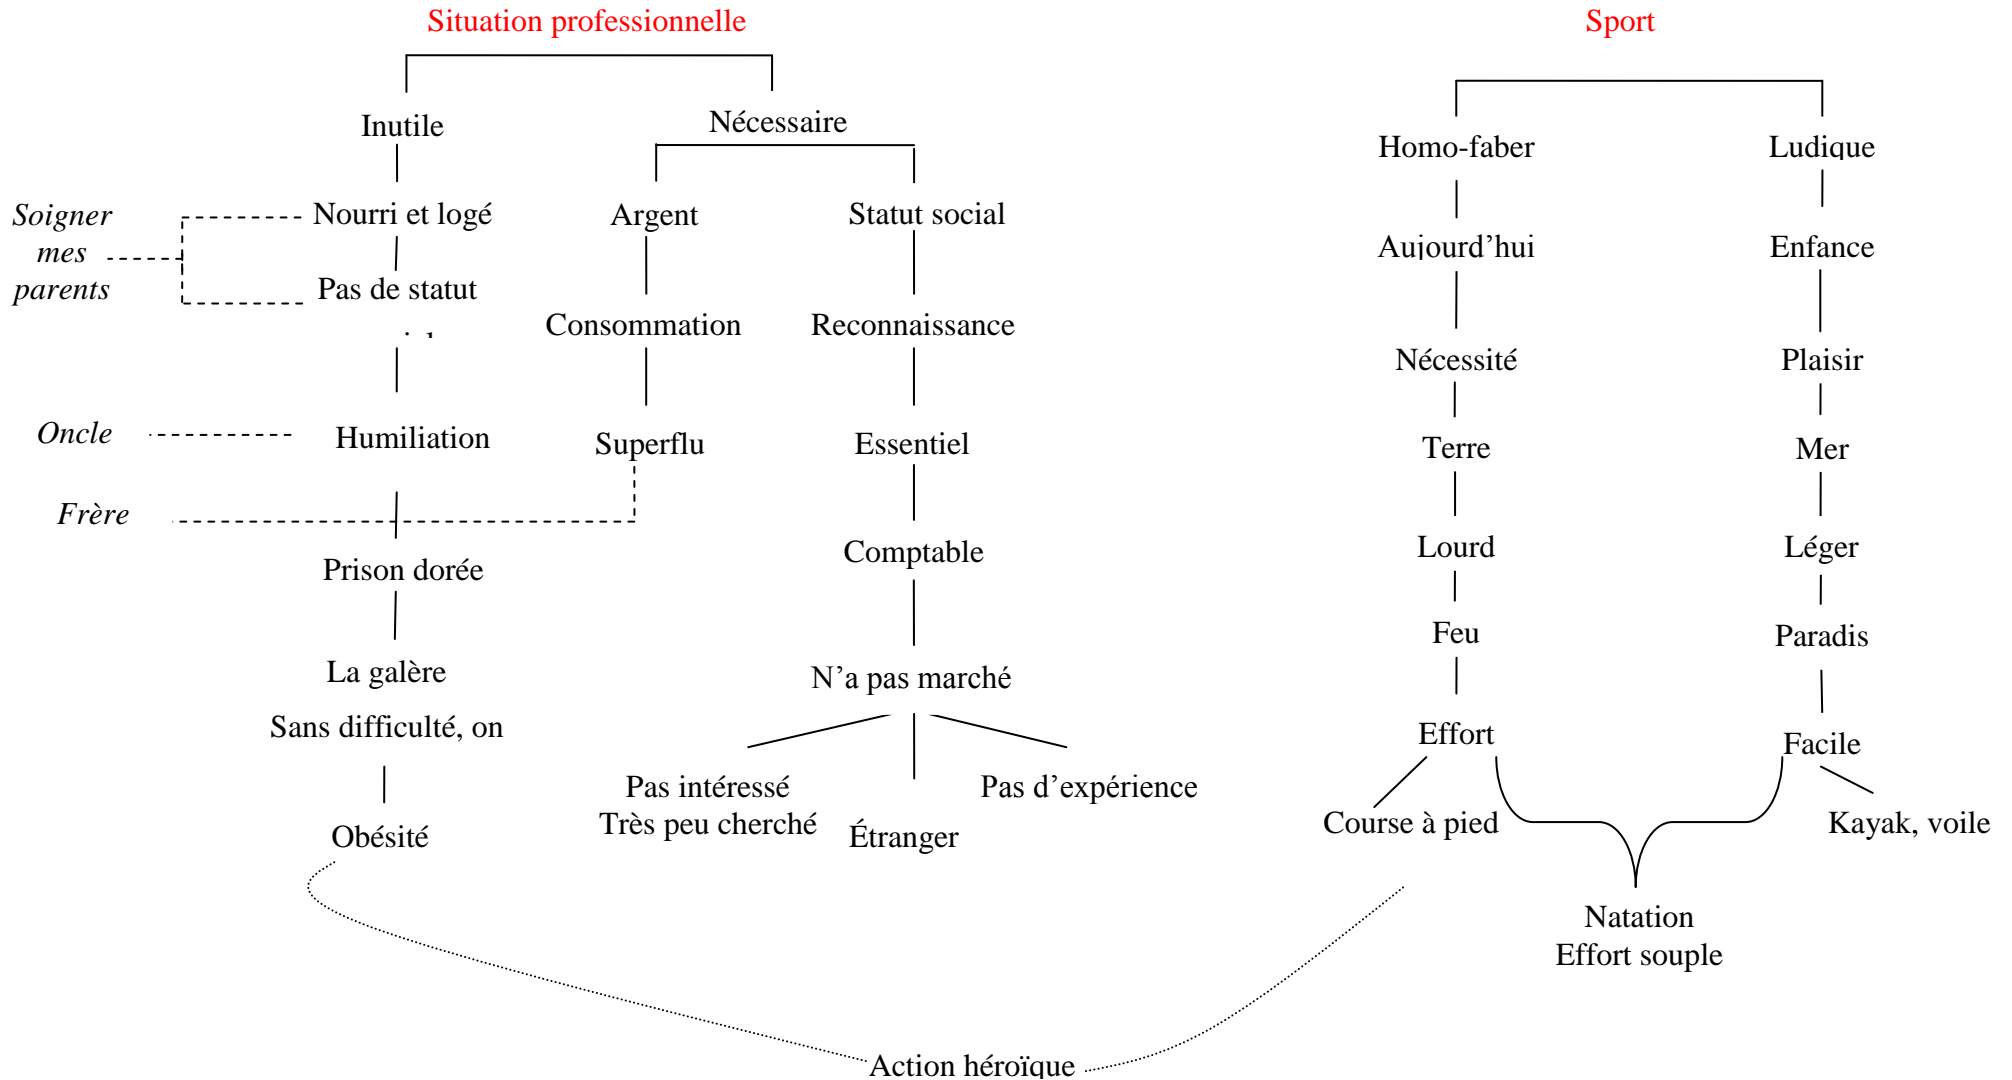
Situation professionnelle

Inutile

Nécessaire

Soigner mes parents

Nourri et logé

Pas de statut

Argent

Statut social

Consommation

Reconnaissance

Oncle

Humiliation

Superflu

Essentiel

Frère

Prison dorée

Comptable

La galère

N'a pas marché

Sans difficulté, on

Pas intéressé
Très peu cherché

Étranger

Pas d'expérience

Obésité

Sport

Homo-faber

Ludique

Aujourd'hui

Enfance

Nécessité

Plaisir

Terre

Mer

Lourd

Léger

Feu

Paradis

Effort

Facile

Course à pied

Kayak, voile

Natation
Effort souple

Action héroïque